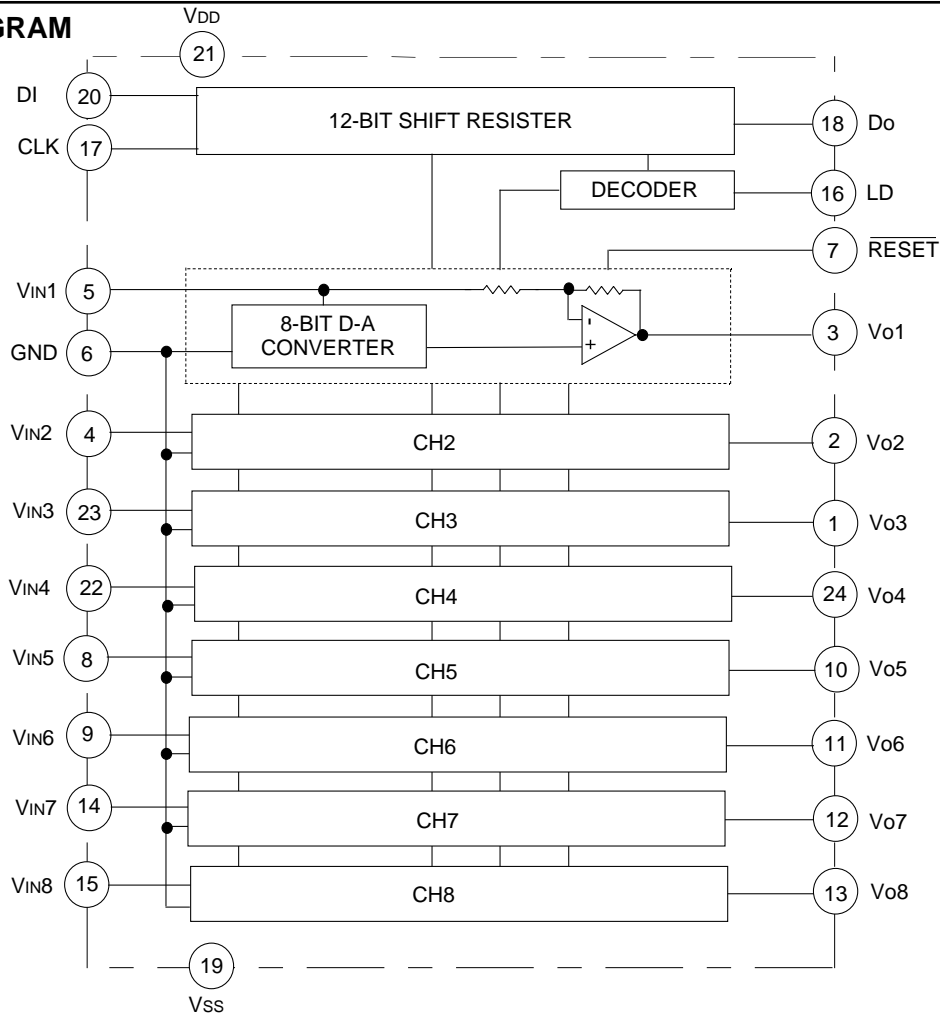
GRAM

VDD
21

DI 20
CLK 17

12-BIT SHIFT RESISTER

18 Do

DECODER

16 LD

7 $\overline{\text{RESET}}$

VIN1 5

8-BIT D-A CONVERTER

-
+

GND 6

3 Vo1

VIN2 4
CH2
2 Vo2

VIN3 23
CH3
1 Vo3

VIN4 22
CH4
24 Vo4

VIN5 8
CH5
10 Vo5

VIN6 9
CH6
11 Vo6

VIN7 14
CH7
12 Vo7

VIN8 15
CH8
13 Vo8

19
VSS